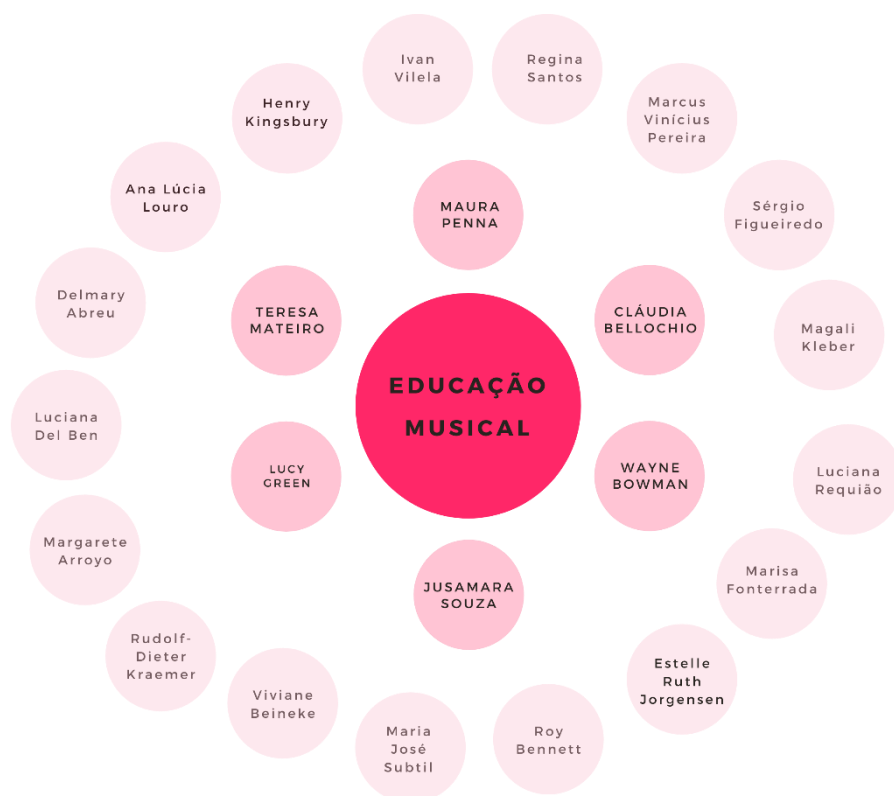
EDUCAÇÃO MUSICAL

MAURA PENNA

CLÁUDIA BELLOCHIO

WAYNE BOWMAN

JUSAMARA SOUZA

LUCY GREEN

TERESA MATEIRO

Ivan Vilela

Regina Santos

Marcus Vinícius Pereira

Sérgio Figueiredo

Magali Kleber

Luciana Requião

Marisa Fonterrada

Estelle Ruth Jorgensen

Roy Bennett

Maria José Subtil

Viviane Beineke

Rudolf-Dieter Kraemer

Margarete Arroyo

Luciana Del Ben

Delmary Abreu

Ana Lúcia Louro

Henry Kingsbury